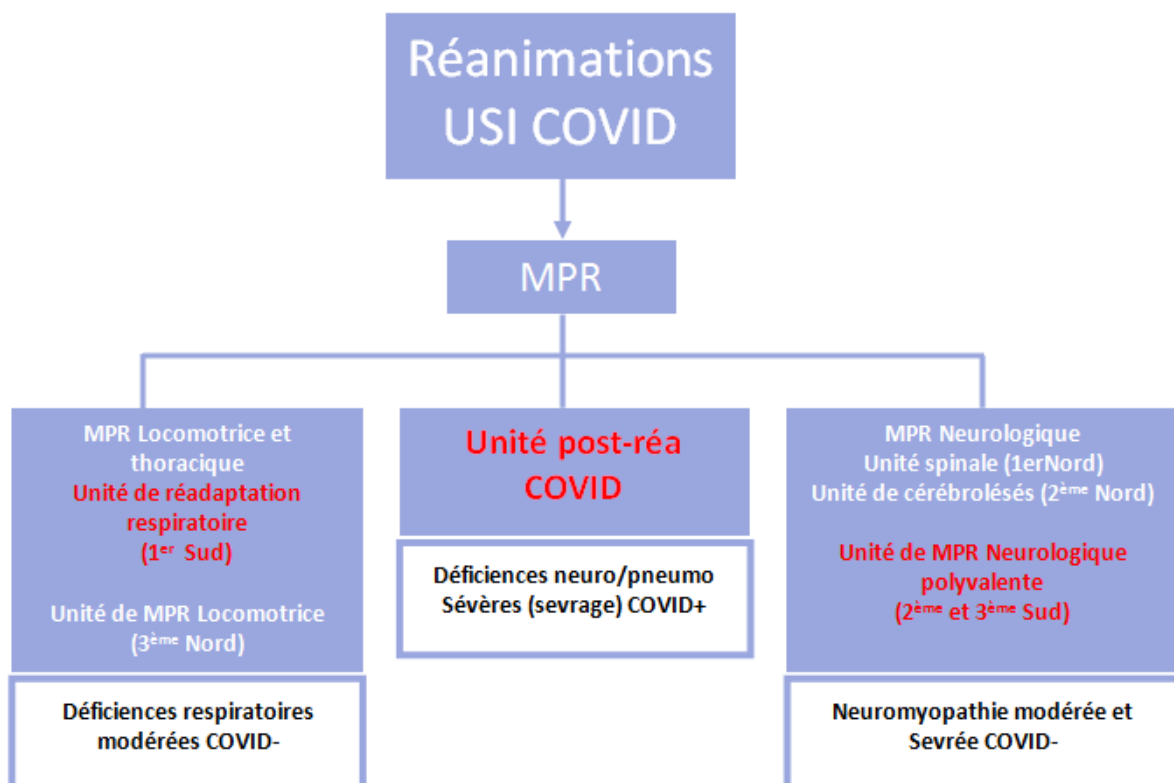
Réanimations
USI COVID

MPR

MPR Locomotrice et thoracique
Unité de réadaptation respiratoire
(1$^{er}$ Sud)

Unité de MPR Locomotrice
(3$^{ème}$ Nord)

Déficiences respiratoires modérées COVID-

Unité post-réa COVID

Déficiences neuro/pneumo Sévères (sevrage) COVID+

MPR Neurologique
Unité spinale (1erNord)
Unité de cérébrolésés (2$^{ème}$ Nord)

Unité de MPR Neurologique polyvalente
(2$^{ème}$ et 3$^{ème}$ Sud)

Neuromyopathie modérée et Sevrée COVID-